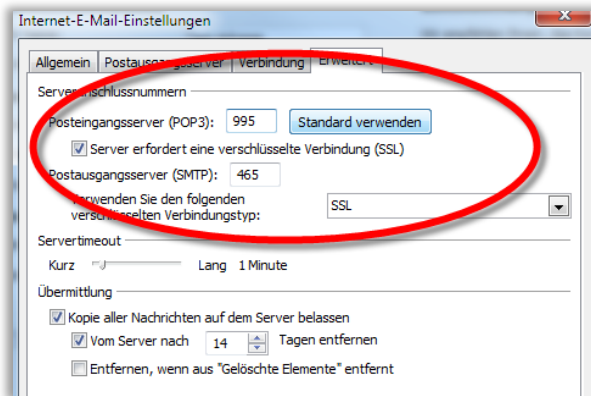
Internet-E-Mail-Einstellungen

Allgemein | Postausgangsserver | Verbindung | Erweitert

Server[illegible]nschlussnummern

Posteingangsserver (POP3): 995 Standard verwenden

Server erfordert eine verschlüsselte Verbindung (SSL)

Postausgangsserver (SMTP): 465

Verwenden Sie den folgenden verschlüsselten Verbindungstyp: SSL

Servertimeout

Kurz Lang 1 Minute

Übermittlung

Kopie aller Nachrichten auf dem Server belassen

Vom Server nach 14 Tagen entfernen

Entfernen, wenn aus "Gelöschte Elemente" entfernt